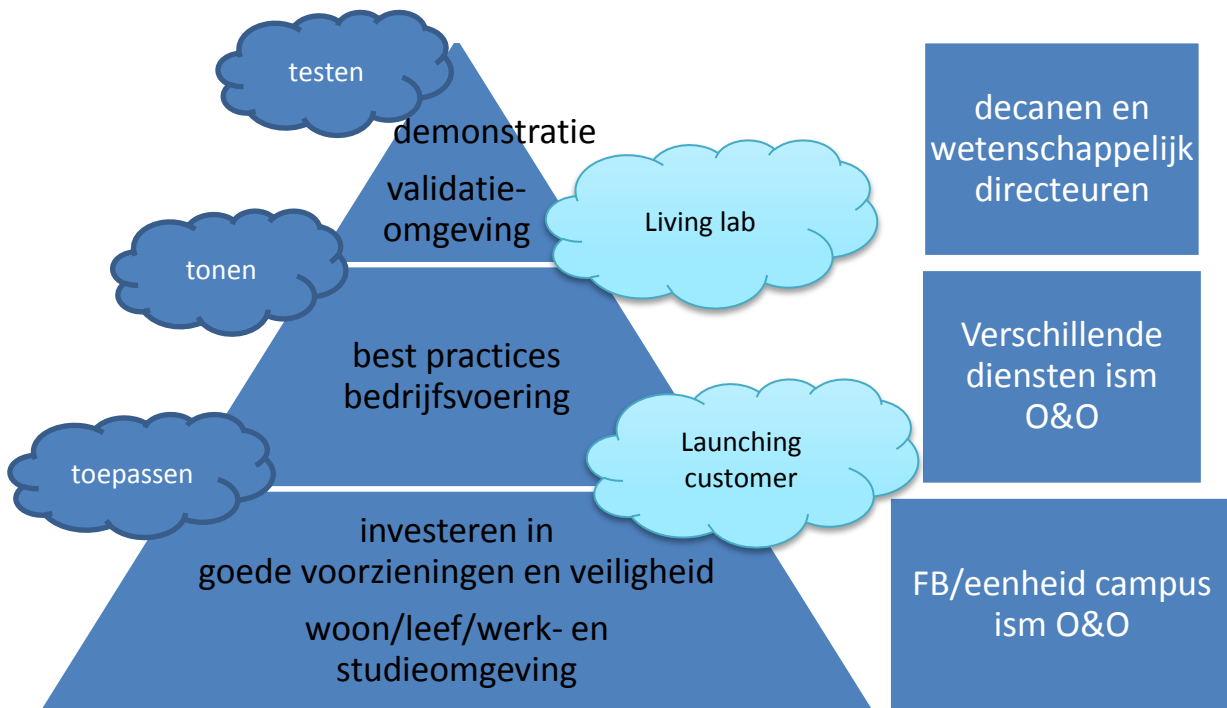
testen

demonstratie

validatie-omgeving

Living lab

tonen

best practices bedrijfsvoering

toepassen

Launching customer

investeren in goede voorzieningen en veiligheid

woon/leef/werk- en studieomgeving

decanen en wetenschappelijk directeuren

Verschillende diensten ism O&O

FB/eenheid campus ism O&O